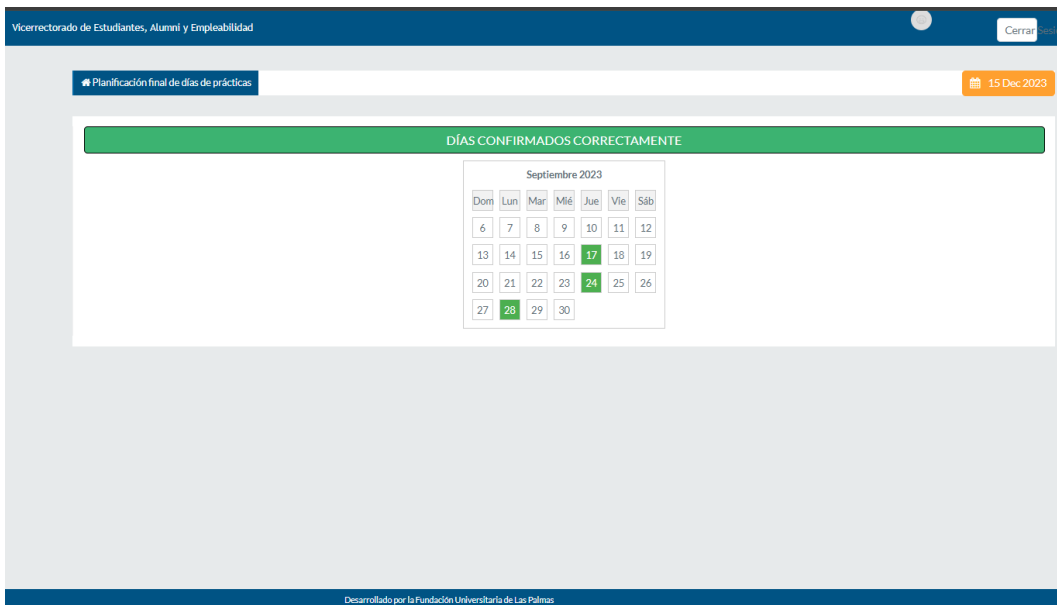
Vicerrectorado de Estudiantes, Alumni y Empleabilidad

Cerrar Sesi

Planificación final de días de prácticas

15 Dec 2023

DÍAS CONFIRMADOS CORRECTAMENTE

Septiembre 2023

| Dom | Lun | Mar | Mié | Jue | Vie | Sáb |
|---|---|---|---|---|---|---|
| 6 | 7 | 8 | 9 | 10 | 11 | 12 |
| 13 | 14 | 15 | 16 | 17 | 18 | 19 |
| 20 | 21 | 22 | 23 | 24 | 25 | 26 |
| 27 | 28 | 29 | 30 | | | |

Desarrollado por la Fundación Universitaria de Las Palmas